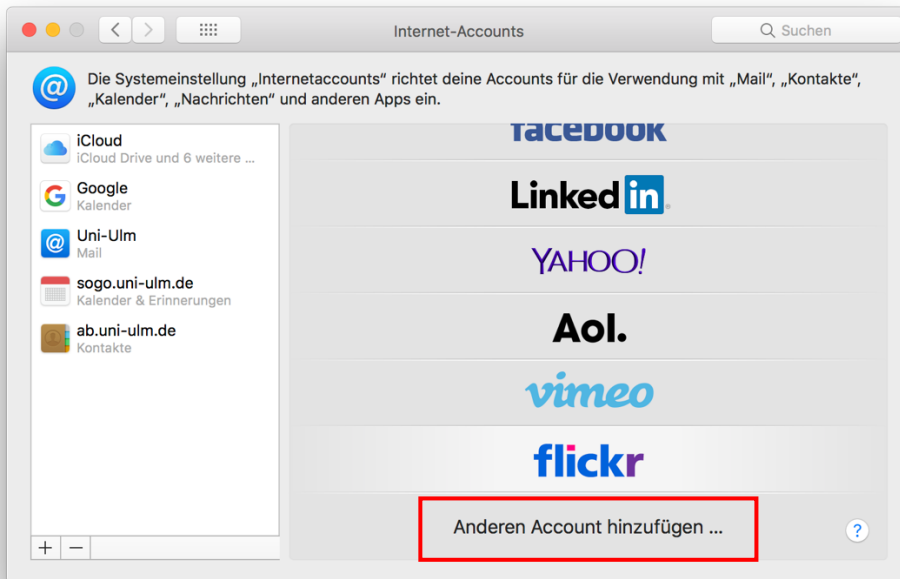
Internet-Accounts

Suchen

Die Systemeinstellung „Internetaccounts“ richtet deine Accounts für die Verwendung mit „Mail“, „Kontakte“, „Kalender“, „Nachrichten“ und anderen Apps ein.

iCloud
iCloud Drive und 6 weitere ...

Google
Kalender

Uni-Ulm
Mail

sogo.uni-ulm.de
Kalender & Erinnerungen

ab.uni-ulm.de
Kontakte

+ −

facebook

LinkedIn

YAHOO!

Aol.

vimeo

flickr

Anderen Account hinzufügen ...

?